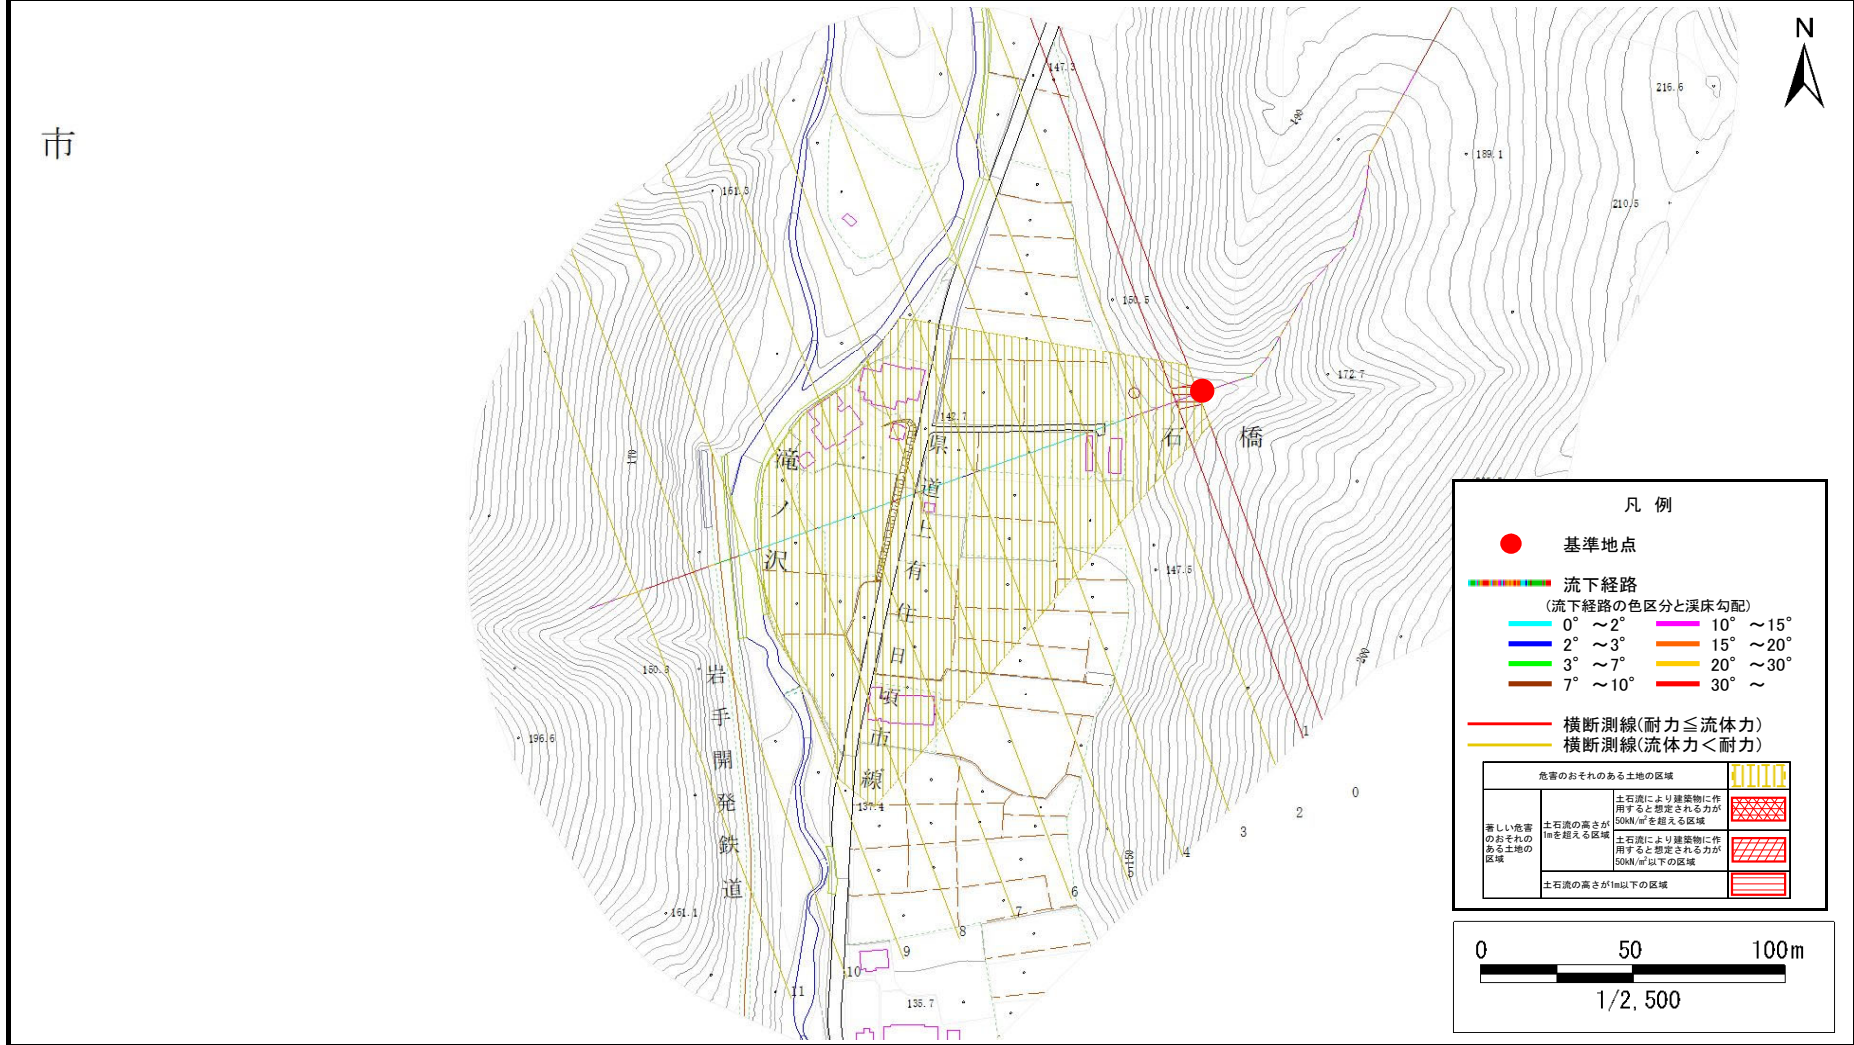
市

N

147.3

216.6

189.1

161.3

210.5

150.5

172.7

142.7

石

橋

滝

ノ

沢

県

道

上

有

住

日

頃

市

線

147.5

150.3

岩

手

開

発

鉄

道

196.6

137.4

161.1

135.7

1

2

3

4

6

7

8

9

10

11

0

凡 例

基準地点

流下経路

(流下経路の色区分と渓床勾配)

0° ～2°

2° ～3°

3° ～7°

7° ～10°

10° ～15°

15° ～20°

20° ～30°

30° ～

横断測線(耐力≦流体力)

横断測線(流体力＜耐力)

| 危害のおそれのある土地の区域 | | |
|---|---|---|
| 著しい危害のおそれのある土地の区域 | 土石流の高さが1mを超える区域 | 土石流により建築物に作用すると想定される力が50kN/m²を超える区域 |
| | | 土石流により建築物に作用すると想定される力が50kN/m²以下の区域 |
| | 土石流の高さが1m以下の区域 | |

0 50 100m

1/2,500